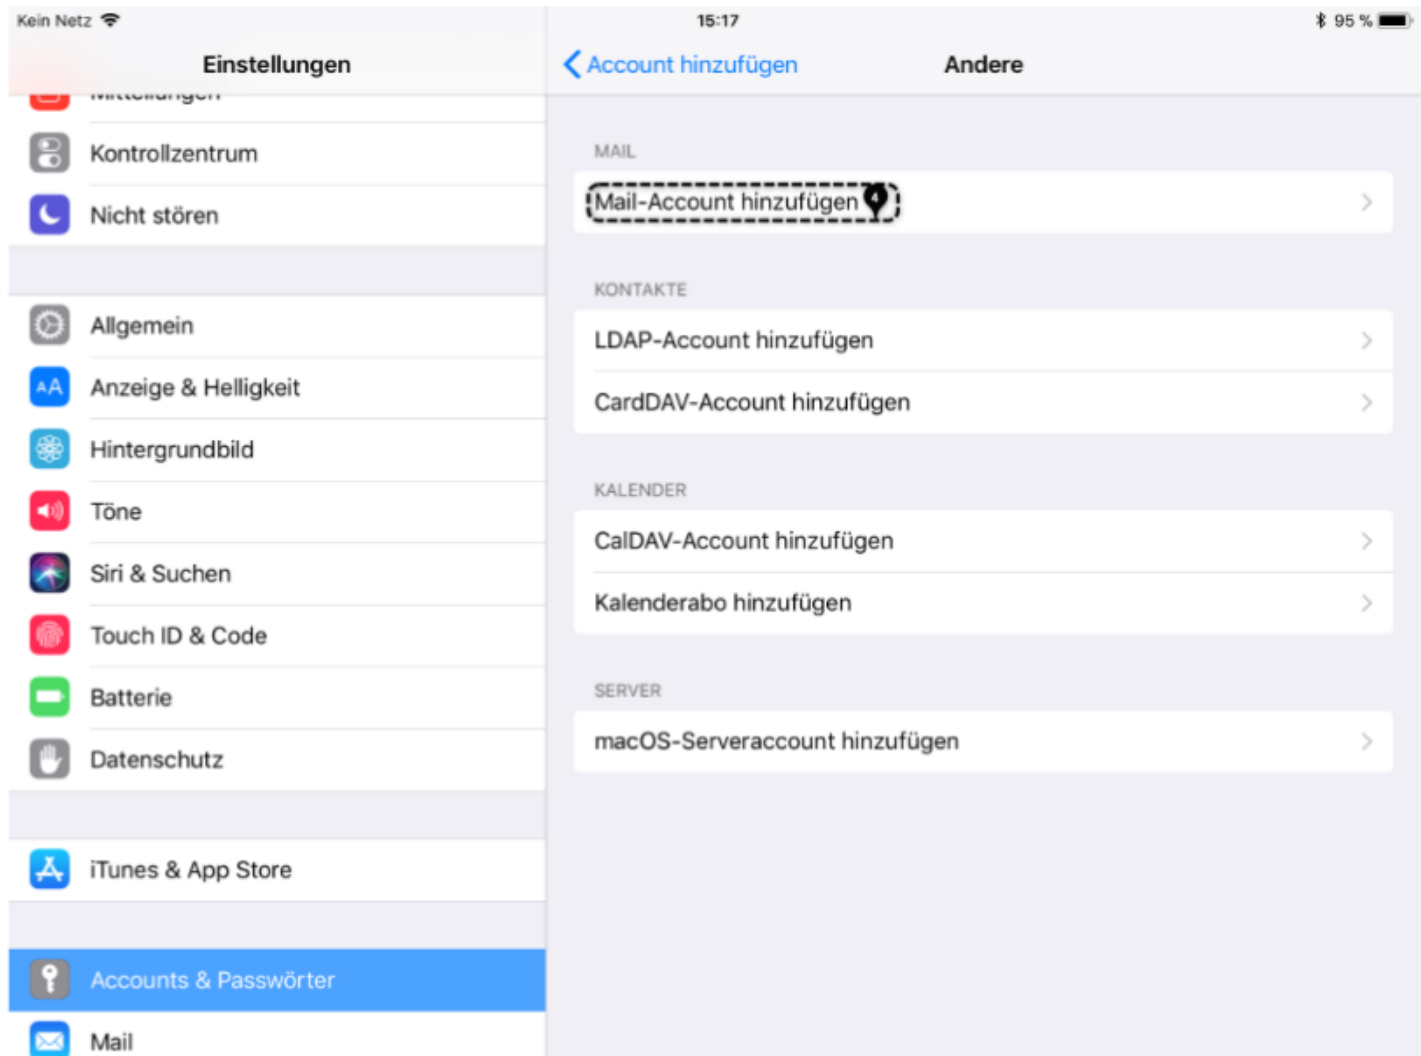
Kein Netz
15:17
95 %

Einstellungen
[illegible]
Kontrollzentrum
Nicht stören

Allgemein
Anzeige & Helligkeit
Hintergrundbild
Töne
Siri & Suchen
Touch ID & Code
Batterie
Datenschutz

iTunes & App Store

Accounts & Passwörter
Mail

Account hinzufügen
Andere

MAIL
Mail-Account hinzufügen

KONTAKTE
LDAP-Account hinzufügen
CardDAV-Account hinzufügen

KALENDER
CalDAV-Account hinzufügen
Kalenderabo hinzufügen

SERVER
macOS-Serveraccount hinzufügen